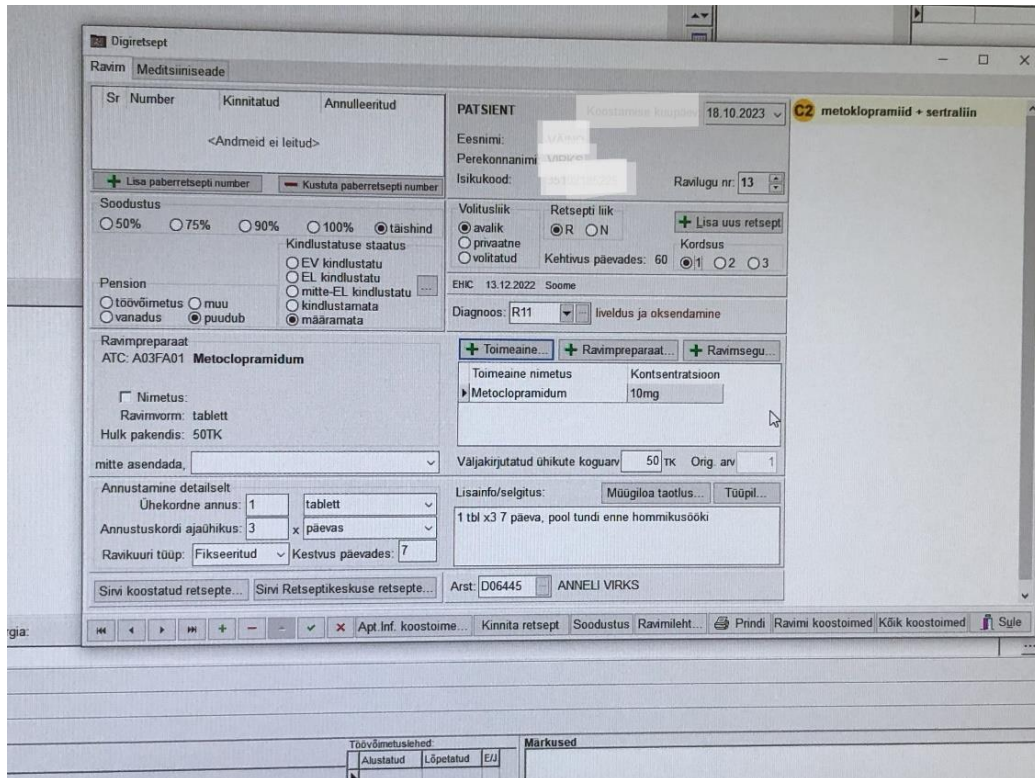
Digiretsept

Ravim Meditsiiniseade

| Sr | Number | Kinnitatud | Annulleeritud |
|---|---|---|---|

<Andmeid ei leitud>

Lisa paberretsepti number
Kustuta paberretsepti number

Soodustus
50% 75% 90% 100% täishind

Kindlustatuse staatus
EV kindlustatu
EL kindlustatu
mitte-EL kindlustatu
kindlustamata
määramata

Pension
töövõimetus muu
vanadus puudub

PATSIENT
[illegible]
18.10.2023

Eesnimi: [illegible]
Perekonnanimi: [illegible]
Isikukood: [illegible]
Ravilugu nr: 13

Volitusliik
avalik
privaatne
volitatud

Retsepti liik
R N

Lisa uus retsept

Kordsus
1 2 3

Kehtivus päevades: 60

EHIC 13.12.2022 Soome

Diagnoos: R11 Iiveldus ja oksendamine

C2 metoklopramiid + sertraliin

Ravimpreparaat
ATC: A03FA01 Metoclopramidum

Nimetus:
Ravimvorm: tablett
Hulk pakendis: 50TK

mitte asendada,

Toimeaine...
Ravimpreparaat...
Ravimsegu...

| Toimeaine nimetus | Kontsentratsioon |
|---|---|
| Metoclopramidum | 10mg |

Väljakirjutatud ühikute koguarv 50 TK Orig. arv 1

Annustamine detailselt
Ühekordne annus: 1 tablett
Annustuskordi ajaühikus: 3 x päevas
Ravikuuri tüüp: Fikseeritud Kestvus päevades: 7

Lisainfo/selgitus:
Müügiloa taotlus...
Tüüpil...

1 tbl x3 7 päeva, pool tundi enne hommikusööki

Sirvi koostatud retsepte...
Sirvi Retseptikeskuse retsepte...

Arst: D06445 ANNELI VIRKS

Apt.Inf. koostoime...
Kinnita retsept
Soodustus
Ravimileht...
Prindi
Ravimi koostoimed
Kõik koostoimed
Sule

rgia:

Töövõimetuslehed:
Alustatud Lõpetatud E/J

Märkused